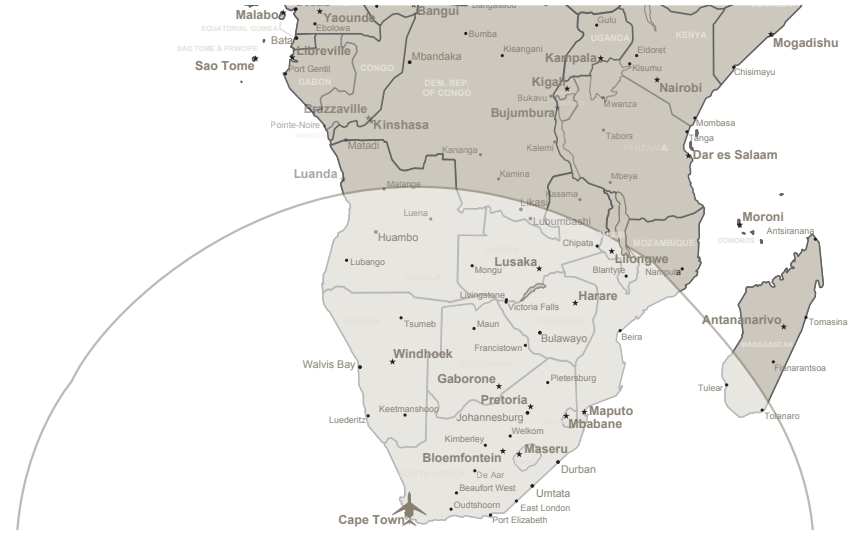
Malabo
Yaounde
Bangui
Bangassou
Gulu
Ebolowa
EQUATORIAL GUINEA
Bata
Bumba
UGANDA
KENYA
Mogadishu
SAO TOME & PRINCIPE
Libreville
Eldoret
Sao Tome
Port Gentil
CONGO
Mbandaka
Kisangani
Kampala
Kisumu
Chisimayu
GABON
DEM. REP. OF CONGO
Kigali
Nairobi
Bukavu
Mwanza
Brazzaville
Bujumbura
Pointe-Noire
Kinshasa
Mombasa
Tabora
Tanga
Matadi
Kananga
Kalemi
TANZANIA
Dar es Salaam
Luanda
Kamina
Mbeya
Malange
Kasama
Likasi
Moroni
Luena
Lubumbashi
Antsiranana
Huambo
Chipata
MOZAMBIQUE
COMOROS
Lubango
Mongu
Lusaka
Lilongwe
Blantyre
Nampula
Livingstone
Victoria Falls
Harare
Tsumeb
Maun
Bulawayo
Antananarivo
Tomasina
Beira
Windhoek
Francistown
MADAGASCAR
Walvis Bay
Gaborone
Pietersburg
Fianarantsoa
Pretoria
Tulear
Keetmanshoop
Maputo
Luederitz
Johannesburg
Mbabane
Tolanaro
Welkom
Kimberley
Maseru
Bloemfontein
Durban
De Aar
Beaufort West
Umtata
Oudtshoorn
East London
Cape Town
Port Elizabeth